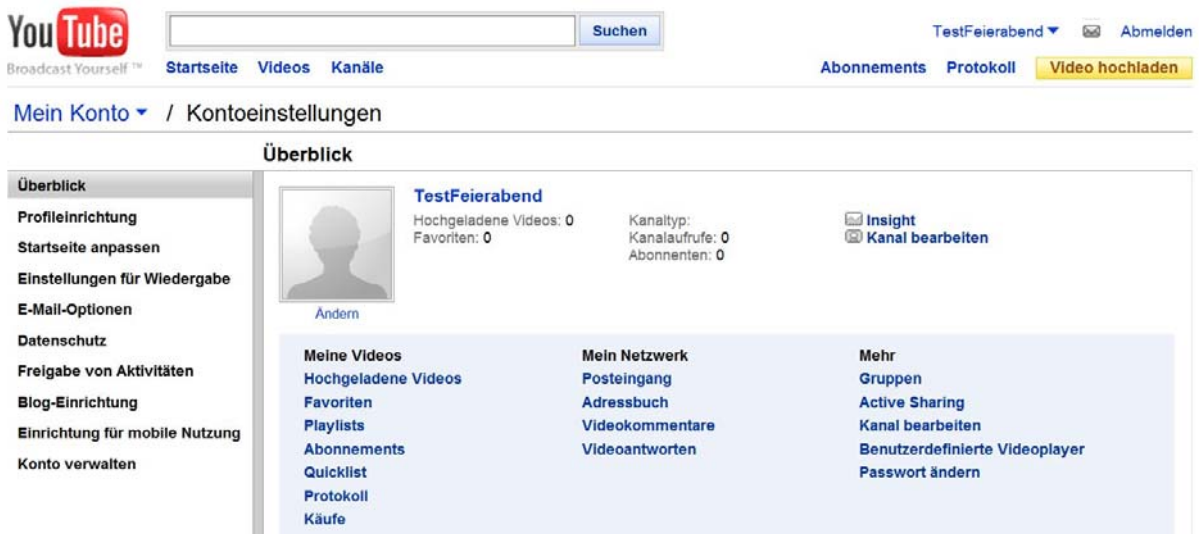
You Tube
Broadcast Yourself ™

Suchen

Startseite Videos Kanäle

TestFeierabend ▾ Abmelden

Abonnements Protokoll Video hochladen

Mein Konto ▾ / Kontoeinstellungen

Überblick

Überblick
Profileinrichtung
Startseite anpassen
Einstellungen für Wiedergabe
E-Mail-Optionen
Datenschutz
Freigabe von Aktivitäten
Blog-Einrichtung
Einrichtung für mobile Nutzung
Konto verwalten

TestFeierabend
Hochgeladene Videos: 0
Favoriten: 0

Kanaltyp:
Kanalaufrufe: 0
Abonnenten: 0

Insight
Kanal bearbeiten

Ändern

Meine Videos
Hochgeladene Videos
Favoriten
Playlists
Abonnements
Quicklist
Protokoll
Käufe

Mein Netzwerk
Posteingang
Adressbuch
Videokommentare
Videoantworten

Mehr
Gruppen
Active Sharing
Kanal bearbeiten
Benutzerdefinierte Videoplayer
Passwort ändern